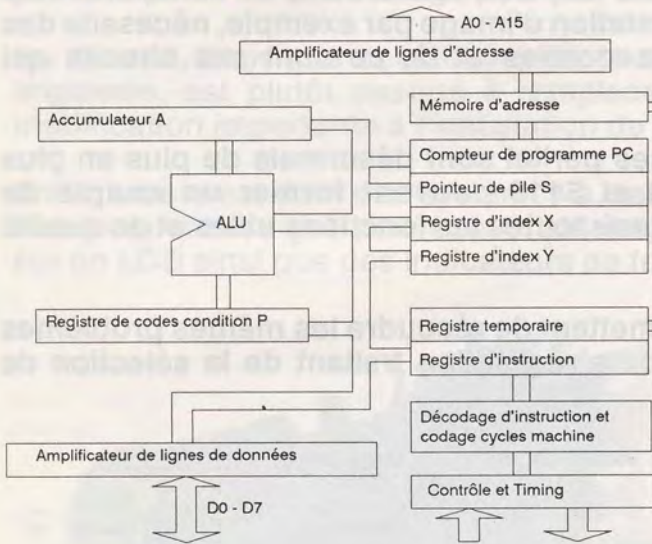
A0 - A15

Amplificateur de lignes d'adresse

Mémoire d'adresse

Accumulateur A

Compteur de programme PC

Pointeur de pile S

ALU

Registre d'index X

Registre d'index Y

Registre de codes condition P

Registre temporaire

Registre d'instruction

Décodage d'instruction et codage cycles machine

Amplificateur de lignes de données

Contrôle et Timing

D0 - D7